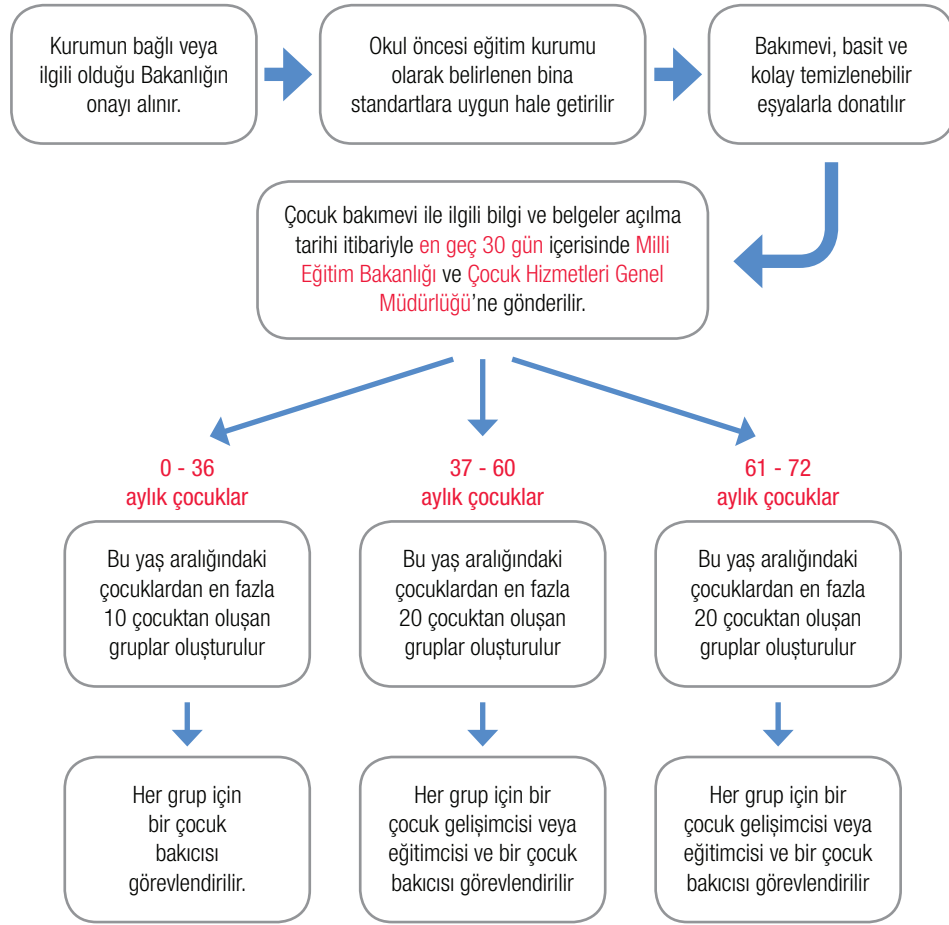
Kurumun bağlı veya ilgili olduğu Bakanlığın onayı alınır.

Okul öncesi eğitim kurumu olarak belirlenen bina standartlara uygun hale getirilir

Bakımevi, basit ve kolay temizlenebilir eşyalarla donatılır

Çocuk bakımevi ile ilgili bilgi ve belgeler açılma tarihi itibariyle en geç 30 gün içerisinde Milli Eğitim Bakanlığı ve Çocuk Hizmetleri Genel Müdürlüğü'ne gönderilir.

0 - 36
aylık çocuklar

37 - 60
aylık çocuklar

61 - 72
aylık çocuklar

Bu yaş aralığındaki çocuklardan en fazla 10 çocuktan oluşan gruplar oluşturulur

Bu yaş aralığındaki çocuklardan en fazla 20 çocuktan oluşan gruplar oluşturulur

Bu yaş aralığındaki çocuklardan en fazla 20 çocuktan oluşan gruplar oluşturulur

Her grup için bir çocuk bakıcısı görevlendirilir.

Her grup için bir çocuk gelişimcisi veya eğitimcisi ve bir çocuk bakıcısı görevlendirilir

Her grup için bir çocuk gelişimcisi veya eğitimcisi ve bir çocuk bakıcısı görevlendirilir